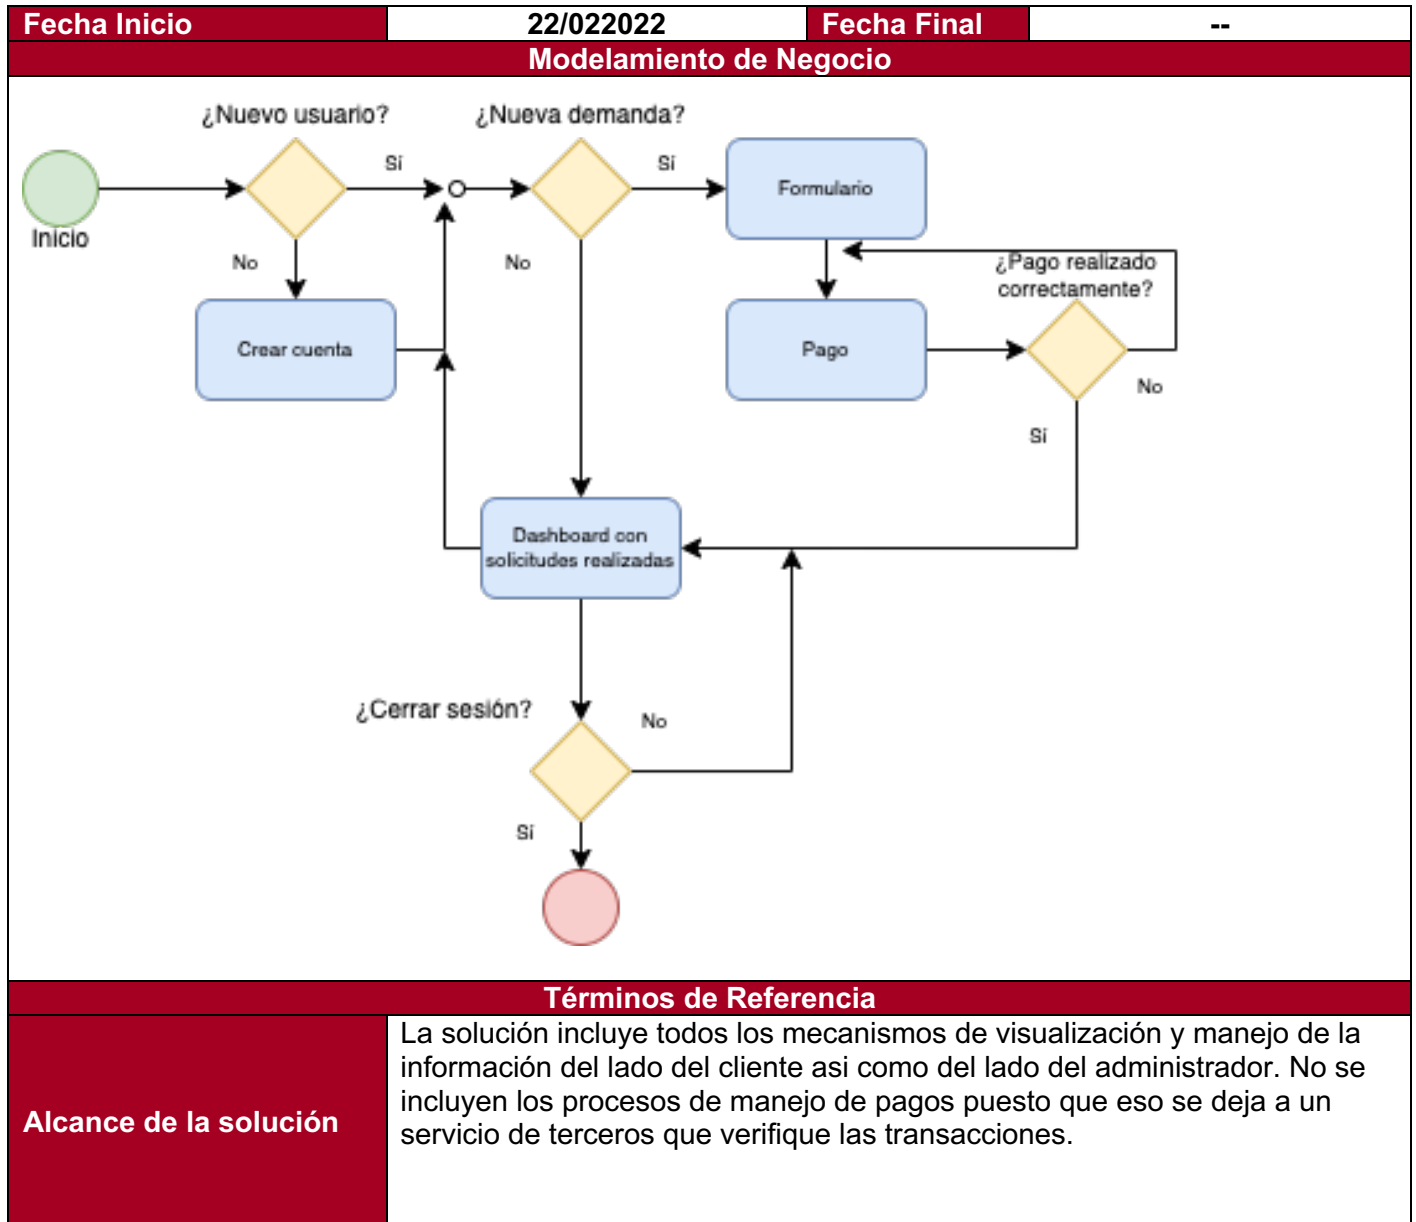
| Fecha Inicio | 22/022022 | Fecha Final | -- |
|---|---|---|---|

Modelamiento de Negocio

¿Nuevo usuario?

¿Nueva demanda?

Sí

Sí

Formulario

Inicio

No

No

¿Pago realizado correctamente?

Crear cuenta

Pago

No

Sí

Dashboard con solicitudes realizadas

¿Cerrar sesión?

No

Sí

Términos de Referencia

| Alcance de la solución | La solución incluye todos los mecanismos de visualización y manejo de la información del lado del cliente asi como del lado del administrador. No se incluyen los procesos de manejo de pagos puesto que eso se deja a un servicio de terceros que verifique las transacciones. |
|---|---|